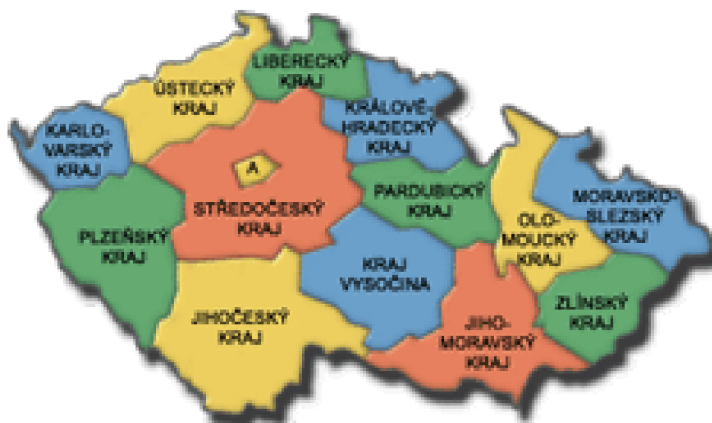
LIBERECKÝ KRAJ

ÚSTECKÝ KRAJ

KRÁLOVÉ-HRADECKÝ KRAJ

KARLO-VARSKÝ KRAJ

A

STŘEDOČESKÝ KRAJ

PARDUBICKÝ KRAJ

MORAVSKO-SLEZSKÝ KRAJ

PLZEŇSKÝ KRAJ

OLO-MOUCKÝ KRAJ

KRAJ VYSOČINA

JIHOČESKÝ KRAJ

ZLÍNSKÝ KRAJ

JIHO-MORAVSKÝ KRAJ